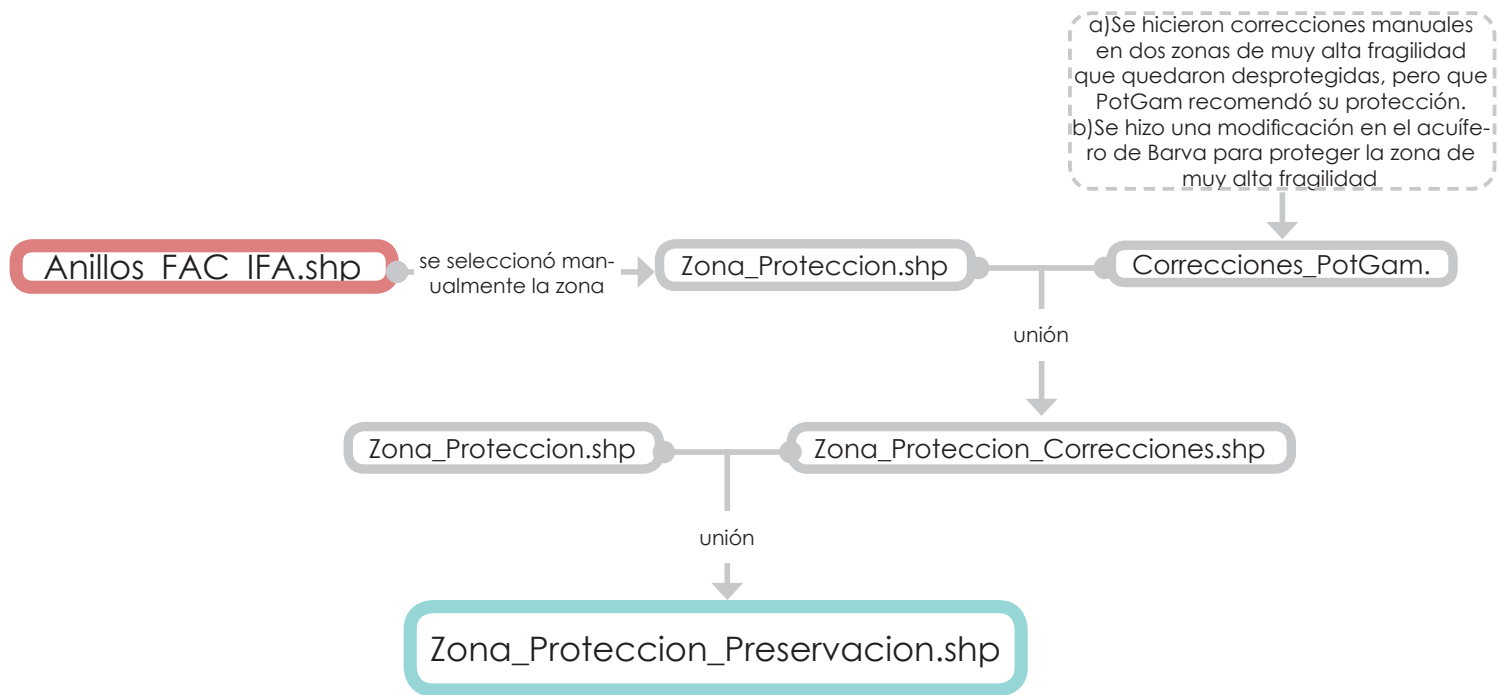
a)Se hicieron correcciones manuales en dos zonas de muy alta fragilidad que quedaron desprotegidas, pero que PotGam recomendó su protección.
b)Se hizo una modificación en el acuífero de Barva para proteger la zona de muy alta fragilidad

Anillos_FAC_IFA.shp

se seleccionó manualmente la zona

Zona_Proteccion.shp

Correcciones_PotGam.

unión

Zona_Proteccion.shp

Zona_Proteccion_Correcciones.shp

unión

Zona_Proteccion_Preservacion.shp